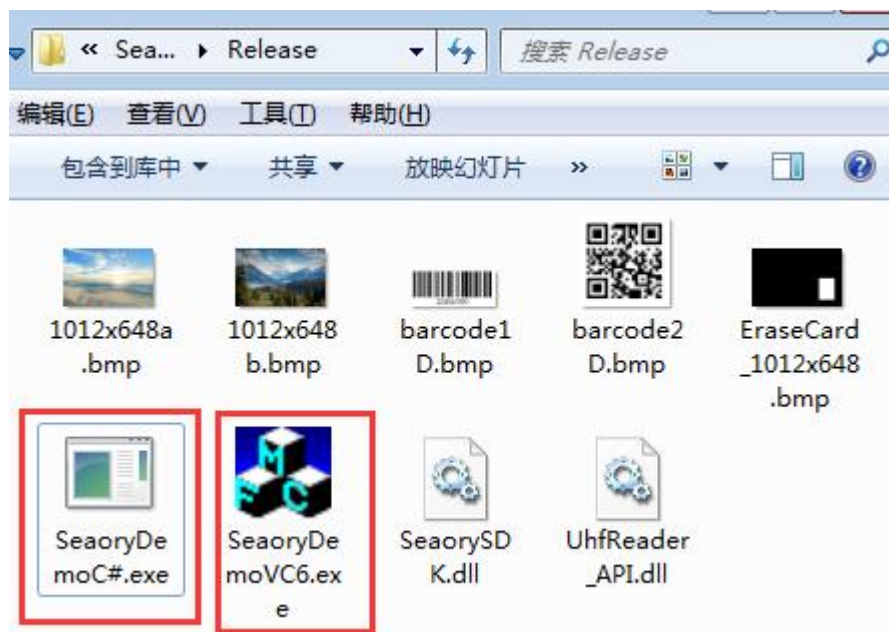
« Sea... ▸ Release

搜索 Release

编辑(E) 查看(V) 工具(T) 帮助(H)

包含到库中 ▾ 共享 ▾ 放映幻灯片 »

1012x648a.bmp

1012x648b.bmp

barcode1D.bmp

barcode2D.bmp

EraseCard_1012x648.bmp

SeaoryDemoC#.exe

SeaoryDemoVC6.exe

SeaorySDK.dll

UhfReader_API.dll